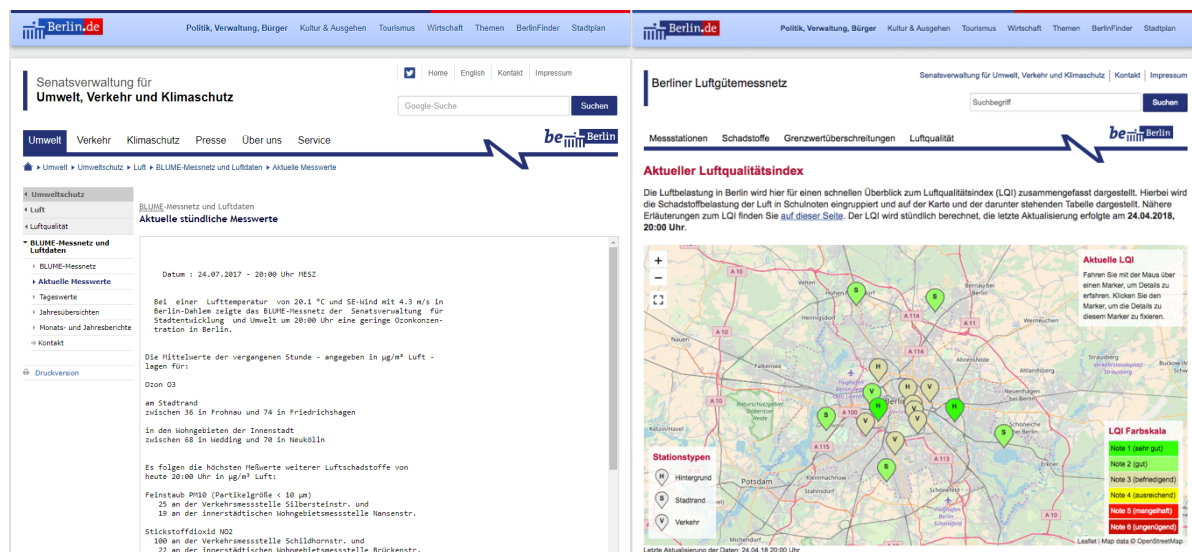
Berlin.de

Politik, Verwaltung, Bürger | Kultur & Ausgehen | Tourismus | Wirtschaft | Themen | BerlinFinder | Stadtplan

Senatsverwaltung für
Umwelt, Verkehr und Klimaschutz

Home | English | Kontakt | Impressum

Google-Suche
Suchen

Umwelt | Verkehr | Klimaschutz | Presse | Über uns | Service

be Berlin

Umwelt > Umweltschutz > Luft > BLUME-Messnetz und Luftdaten > Aktuelle Messwerte

Umweltschutz
Luft
Luftqualität
BLUME-Messnetz und Luftdaten
BLUME-Messnetz
Aktuelle Messwerte
Tageswerte
Jahresübersichten
Monats- und Jahresberichte
Kontakt

Druckversion

BLUME-Messnetz und Luftdaten
Aktuelle stündliche Messwerte

Datum : 24.07.2017 - 20:00 Uhr MESZ

Bei einer Lufttemperatur von 20.1 °C und SE-Wind mit 4.3 m/s in Berlin-Dahlem zeigte das BLUME-Messnetz der Senatsverwaltung für Stadtentwicklung und Umwelt um 20:00 Uhr eine geringe Ozonkonzentration in Berlin.

Die Mittelwerte der vergangenen Stunde - angegeben in µg/m³ Luft - lagen für:

Ozon O3

am Stadtrand
zwischen 36 in Frohnau und 74 in Friedrichshagen

in den Wohngebieten der Innenstadt
zwischen 68 in Wedding und 70 in Neukölln

Es folgen die höchsten Meßwerte weiterer Luftschadstoffe von heute 20:00 Uhr in µg/m³ Luft:

Feinstaub PM10 (Partikelgröße < 10 µm)
25 an der Verkehrsmessstelle Silbersteinstr. und
19 an der innerstädtischen Wohngebietsmessstelle Nansenstr.

Stickstoffdioxid NO2
100 an der Verkehrsmessstelle Schildhornstr. und
22 an der innerstädtischen Wohngebietsmessstelle Brückenstr.

Berlin.de

Politik, Verwaltung, Bürger | Kultur & Ausgehen | Tourismus | Wirtschaft | Themen | BerlinFinder | Stadtplan

Berliner Luftgütemessnetz

Senatsverwaltung für Umwelt, Verkehr und Klimaschutz | Kontakt | Impressum

Suchbegriff
Suchen

Messstationen | Schadstoffe | Grenzwertüberschreitungen | Luftqualität

be Berlin

Aktueller Luftqualitätsindex

Die Luftbelastung in Berlin wird hier für einen schnellen Überblick zum Luftqualitätsindex (LQI) zusammengefasst dargestellt. Hierbei wird die Schadstoffbelastung der Luft in Schulnoten eingruppiert und auf der Karte und der darunter stehenden Tabelle dargestellt. Nähere Erläuterungen zum LQI finden Sie auf dieser Seite. Der LQI wird stündlich berechnet, die letzte Aktualisierung erfolgte am 24.04.2018, 20:00 Uhr.

Aktuelle LQI
Fahren Sie mit der Maus über einen Marker, um Details zu erfahren. Klicken Sie den Marker, um die Details zu diesem Marker zu fixieren.

Stationstypen
Hintergrund
Stadtrand
Verkehr

LQI Farbskala
Note 1 (sehr gut)
Note 2 (gut)
Note 3 (befriedigend)
Note 4 (ausreichend)
Note 5 (mangelhaft)
Note 6 (ungenügend)

Potsdam
Falkensee
Bernau
Strausberg
Kleinmachnow
Stahnsdorf
Schöneiche
Neuenhagen
A 10
A 114
A 100
A 115
A 113

Leaflet | Map data © OpenStreetMap
Letzte Aktualisierung der Daten: 24.04.18 20:00 Uhr